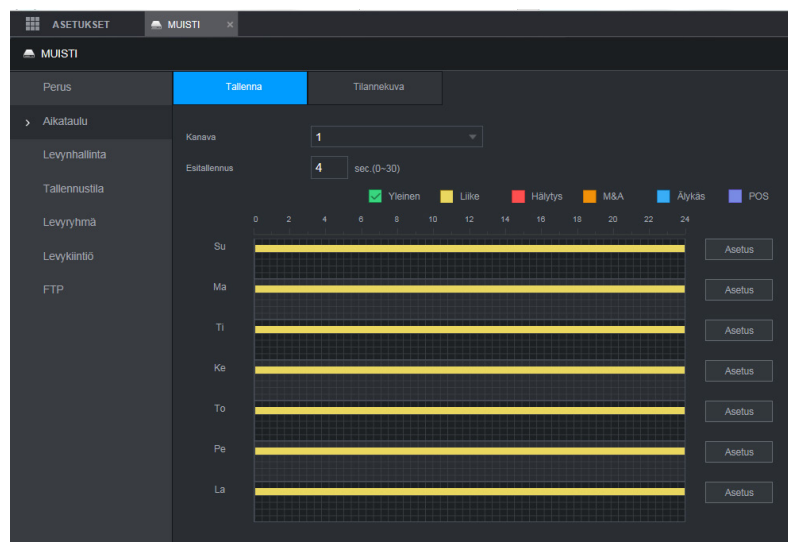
ASETUKSET MUISTI ×

MUISTI

Perus
› Aikataulu
Levynhallinta
Tallennustila
Levyryhmä
Levykiintiö
FTP

Tallenna
Tilannekuva

Kanava 1
Esitallennus 4 sec.(0~30)

Yleinen Liike Hälytys M&A Älykäs POS

0 2 4 6 8 10 12 14 16 18 20 22 24

Su Asetus
Ma Asetus
Ti Asetus
Ke Asetus
To Asetus
Pe Asetus
La Asetus